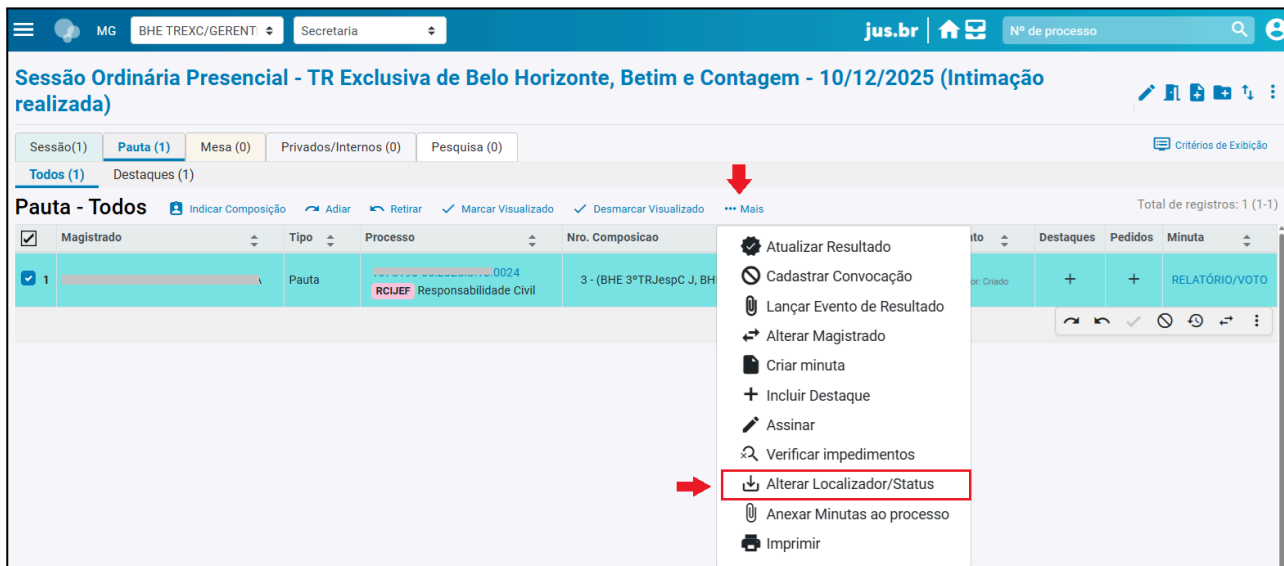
MG BHE TREXC/GERENT Secretaria jus.br Nº de processo

Sessão Ordinária Presencial - TR Exclusiva de Belo Horizonte, Betim e Contagem - 10/12/2025 (Intimação realizada)

Sessão(1) Pauta (1) Mesa (0) Privados/Internos (0) Pesquisa (0)

Critérios de Exibição

Todos (1) Destaques (1)

Pauta - Todos

Indicar Composição Adiar Retirar Marcar Visualizado Desmarcar Visualizado ··· Mais

Total de registros: 1 (1-1)

| | Magistrado | Tipo | Processo | Nro. Composicao | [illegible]to | Destaques | Pedidos | Minuta |
|---|---|---|---|---|---|---|---|---|
| 1 | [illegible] | Pauta | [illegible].0024 RCIJEF Responsabilidade Civil | 3 - (BHE 3ºTRJespC J, BH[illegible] | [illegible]or: Criado | + | + | RELATÓRIO/VOTO |

Atualizar Resultado
Cadastrar Convocação
Lançar Evento de Resultado
Alterar Magistrado
Criar minuta
Incluir Destaque
Assinar
Verificar impedimentos
Alterar Localizador/Status
Anexar Minutas ao processo
Imprimir